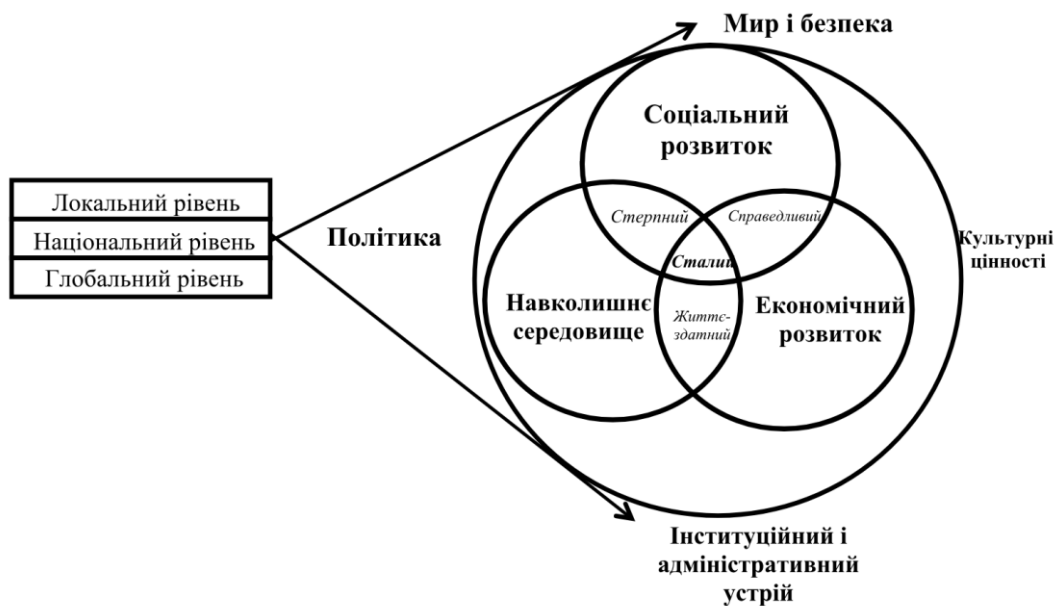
Локальний рівень
Національний рівень
Глобальний рівень

Політика

Мир і безпека

Соціальний розвиток

Стерпний

Справедливий

Сталий

Навколишнє середовище

Життєздатний

Економічний розвиток

Культурні цінності

Інституційний і адміністративний устрій